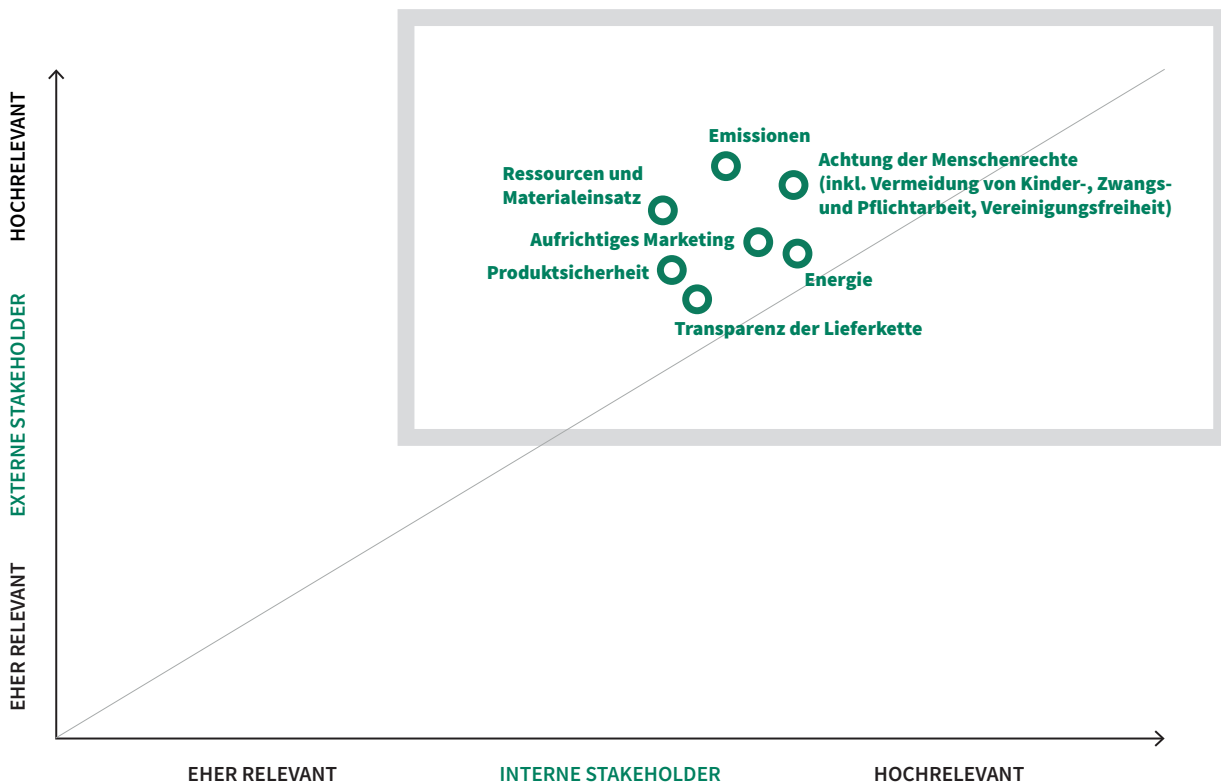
HOCHRELEVANT

EXTERNE STAKEHOLDER

EHER RELEVANT

Emissionen

Ressourcen und Materialeinsatz

Achtung der Menschenrechte (inkl. Vermeidung von Kinder-, Zwangs- und Pflichtarbeit, Vereinigungsfreiheit)

Aufrichtiges Marketing

Produktsicherheit

Energie

Transparenz der Lieferkette

EHER RELEVANT

INTERNE STAKEHOLDER

HOCHRELEVANT